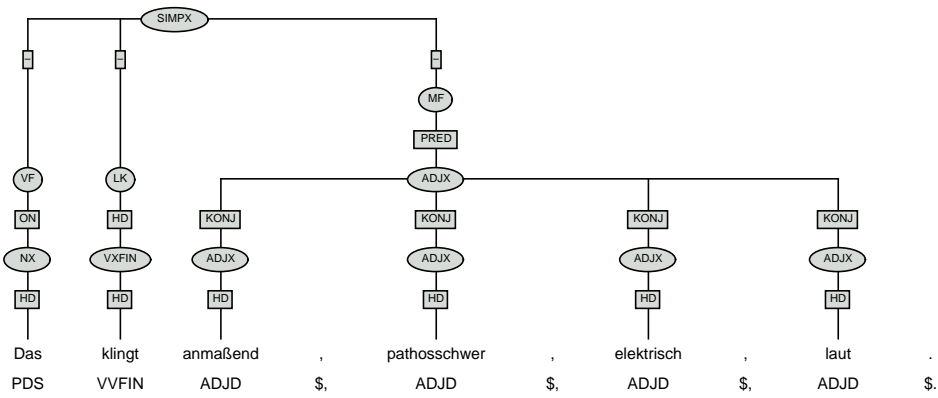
SIMPX

-
-
-

MF
PRED

VF
LK
ADJX

ON
HD
KONJ
KONJ
KONJ
KONJ

NX
VXFIN
ADJX
ADJX
ADJX
ADJX

HD
HD
HD
HD
HD
HD

Das klingt anmaßend , pathosschwer , elektrisch , laut .

PDS VVFIN ADJD \$, ADJD \$, ADJD \$, ADJD \$.